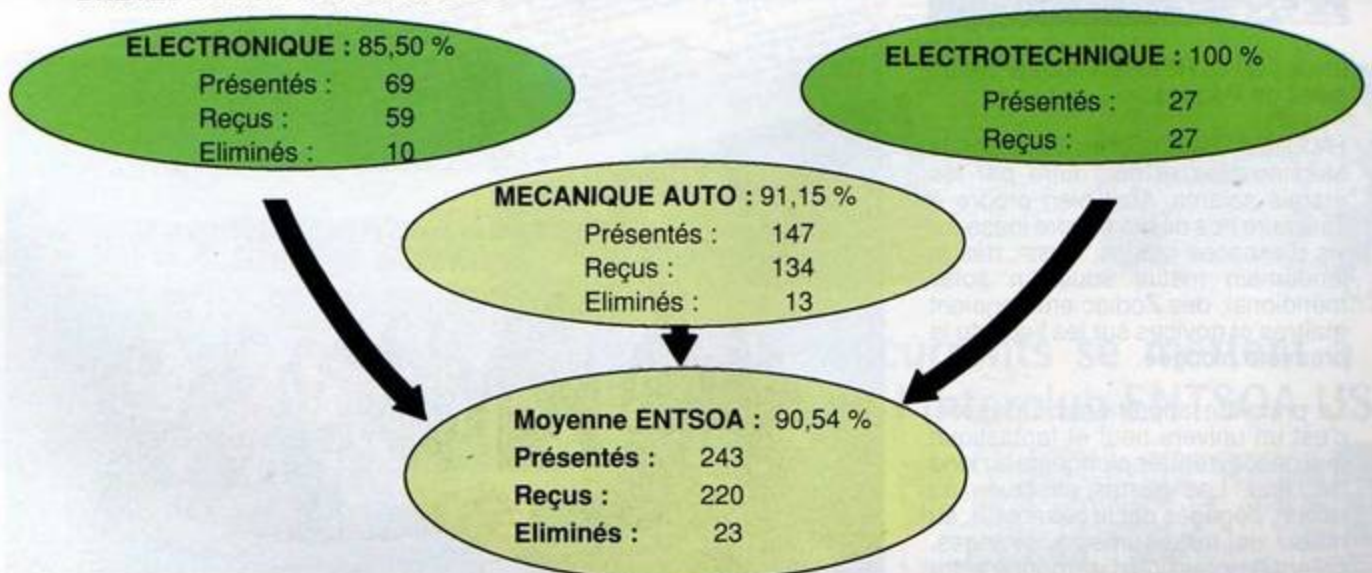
ELECTRONIQUE : 85,50 %
Présentés : 69
Reçus : 59
Eliminés : 10

ELECTROTECHNIQUE : 100 %
Présentés : 27
Reçus : 27

MECANIQUE AUTO : 91,15 %
Présentés : 147
Reçus : 134
Eliminés : 13

Moyenne ENTSOA : 90,54 %
Présentés : 243
Reçus : 220
Eliminés : 23